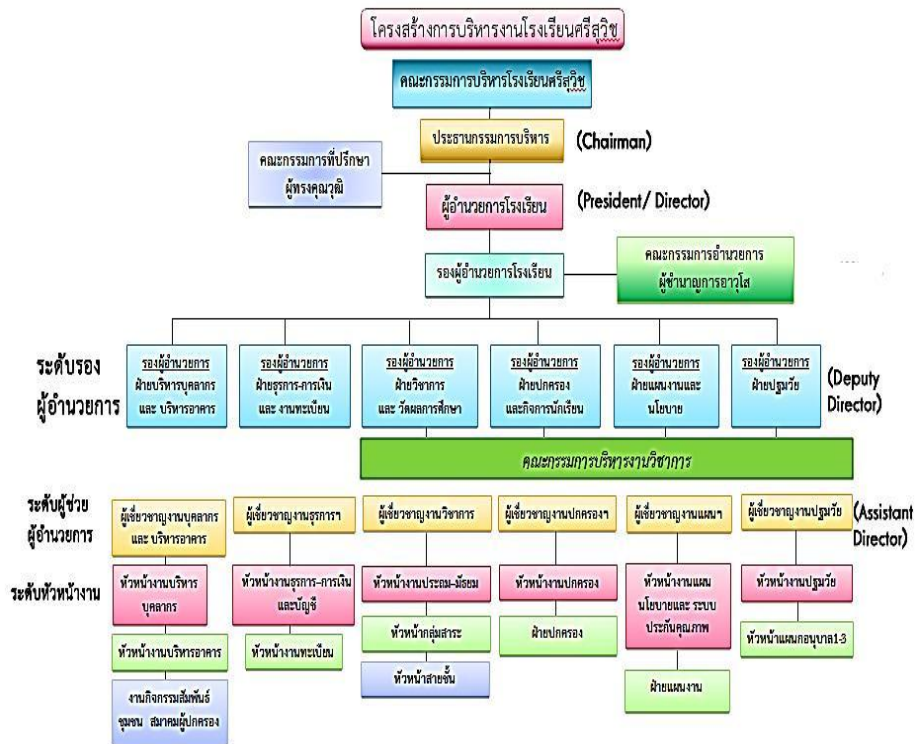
โครงสร้างการบริหารงานโรงเรียนศรีสุวิช

คณะกรรมการบริหารโรงเรียนศรีสุวิช

ประธานกรรมการบริหาร (Chairman)

คณะกรรมการที่ปรึกษา ผู้ทรงคุณวุฒิ

ผู้อำนวยการโรงเรียน (President/ Director)

รองผู้อำนวยการโรงเรียน

คณะกรรมการอำนวยการ ผู้ชำนาญการอาวุโส

ระดับรอง ผู้อำนวยการ

รองผู้อำนวยการ ฝ่ายบริหารบุคลากร และ บริหารอาคาร

รองผู้อำนวยการ ฝ่ายธุรการ-การเงิน และ งานทะเบียน

รองผู้อำนวยการ ฝ่ายวิชาการ และ วัดผลการศึกษา

รองผู้อำนวยการ ฝ่ายปกครอง และกิจการนักเรียน

รองผู้อำนวยการ ฝ่ายแผนงานและ นโยบาย

รองผู้อำนวยการ ฝ่ายปฐมวัย

(Deputy Director)

คณะกรรมการบริหารงานวิชาการ

ระดับผู้ช่วย ผู้อำนวยการ

ผู้เชี่ยวชาญงานบุคลากร และ บริหารอาคาร

ผู้เชี่ยวชาญงานธุรการฯ

ผู้เชี่ยวชาญงานวิชาการ

ผู้เชี่ยวชาญงานปกครองฯ

ผู้เชี่ยวชาญงานแผนฯ

ผู้เชี่ยวชาญงานปฐมวัย

(Assistant Director)

ระดับหัวหน้างาน

หัวหน้างานบริหาร บุคลากร

หัวหน้างานบริหารอาคาร

งานกิจกรรมสัมพันธ์ ชุมชน สมาคมผู้ปกครอง

หัวหน้างานธุรการ-การเงิน และบัญชี

หัวหน้างานทะเบียน

หัวหน้างานประถม-มัธยม

หัวหน้ากลุ่มสาระ

หัวหน้าสายชั้น

หัวหน้างานปกครอง

ฝ่ายปกครอง

หัวหน้างานแผน นโยบายและ ระบบ ประกันคุณภาพ

ฝ่ายแผนงาน

หัวหน้างานปฐมวัย

หัวหน้าแผนกอนุบาล1-3